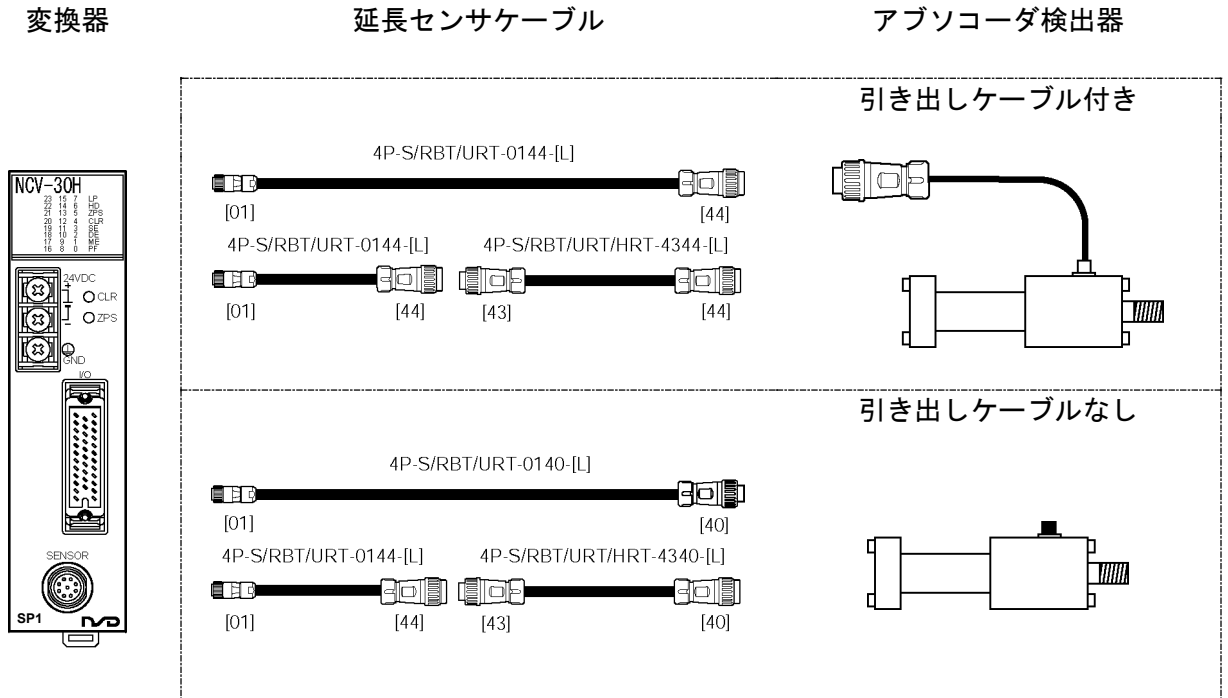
変換器

延長センサケーブル

アブソコーダ検出器

引き出しケーブル付き

4P-S/RBT/URT-0144-[L]

[01] [44]

4P-S/RBT/URT-0144-[L] 4P-S/RBT/URT/HRT-4344-[L]

[01] [44] [43] [44]

引き出しケーブルなし

4P-S/RBT/URT-0140-[L]

[01] [40]

4P-S/RBT/URT-0144-[L] 4P-S/RBT/URT/HRT-4340-[L]

[01] [44] [43] [40]

NCV-30H

23 15 7 LP
22 14 6 HD
21 13 5 ZPS
20 12 4 CLR
19 11 3 SE
18 10 2 DE
17 9 1 ME
16 8 0 PF

24VDC
+
−
CLR
ZPS
GND
I/O
SENSOR
SP1
NSD